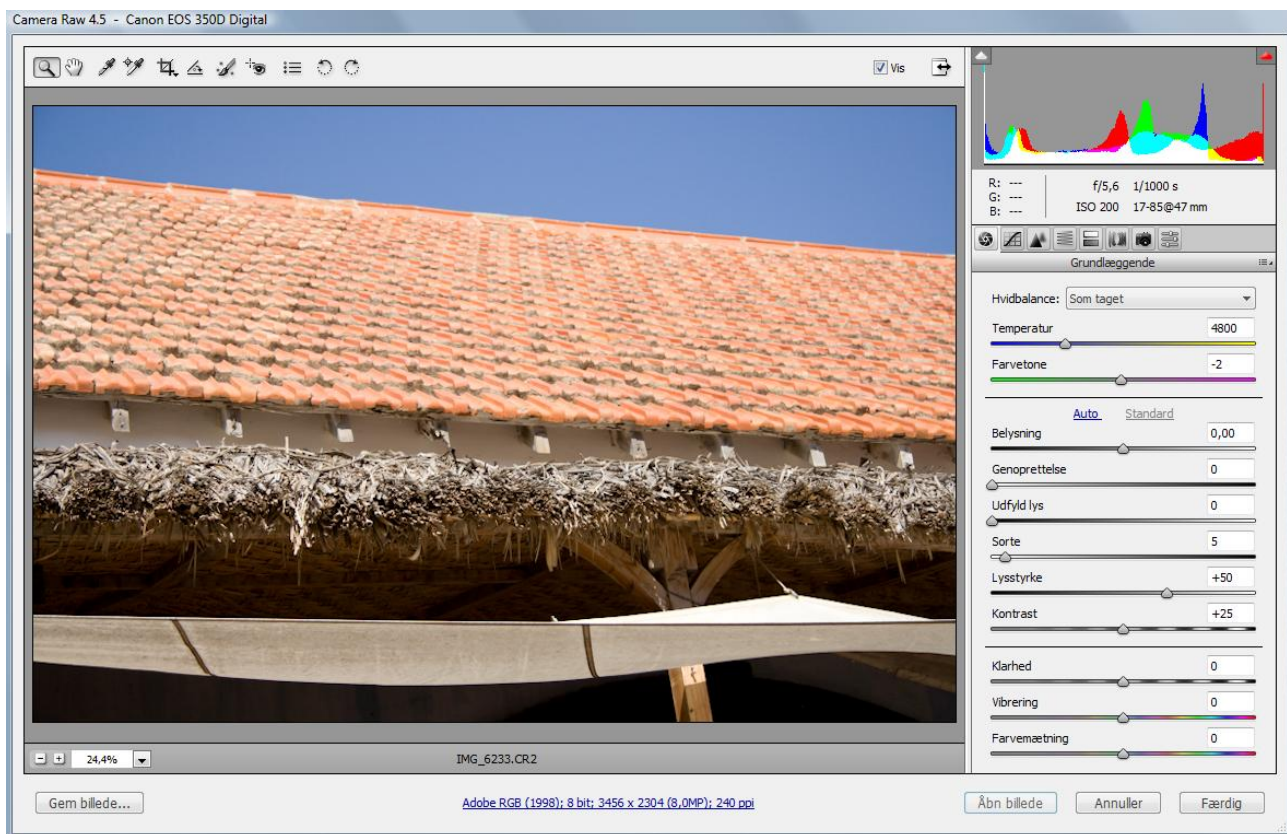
Camera Raw 4.5 - Canon EOS 350D Digital

Vis

R: ---
G: ---
B: ---

f/5,6 1/1000 s
ISO 200 17-85@47 mm

Grundlæggende

Hvidbalance: Som taget

Temperatur 4800

Farvetone -2

Auto Standard

Belysning 0,00

Genoprettelse 0

Udfyld lys 0

Sorte 5

Lysstyrke +50

Kontrast +25

Klarhed 0

Vibrering 0

Farvemætning 0

24,4%

IMG_6233.CR2

Gem billede...

Adobe RGB (1998); 8 bit; 3456 x 2304 (8,0MP); 240 ppi

Åbn billede

Annuller

Færdig